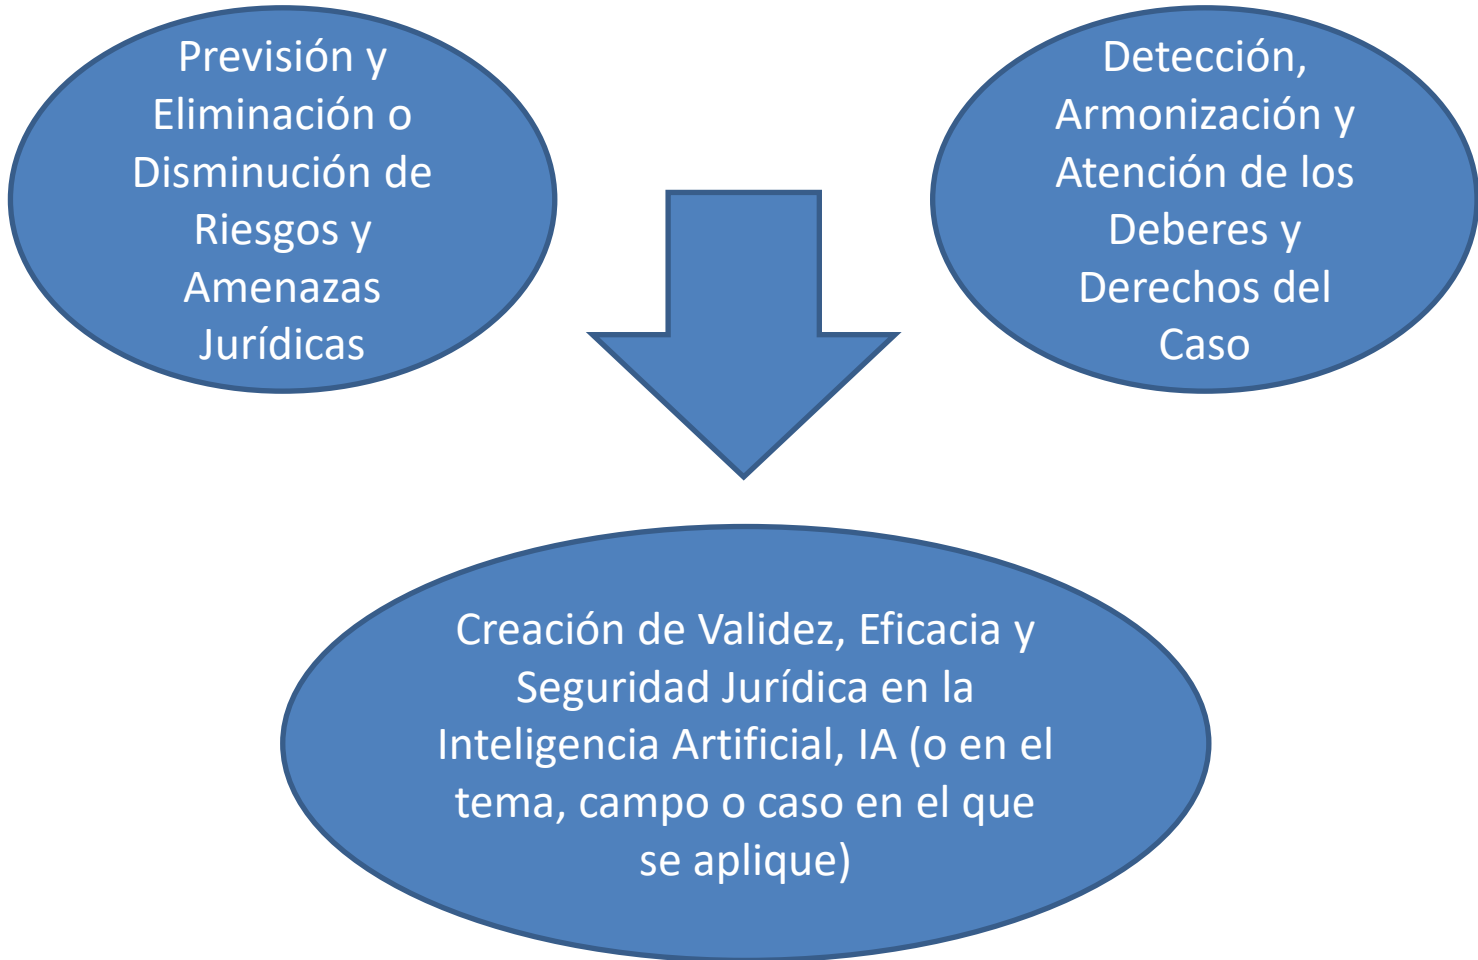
Previsión y Eliminación o Disminución de Riesgos y Amenazas Jurídicas

Detección, Armonización y Atención de los Deberes y Derechos del Caso

Creación de Validez, Eficacia y Seguridad Jurídica en la Inteligencia Artificial, IA (o en el tema, campo o caso en el que se aplique)